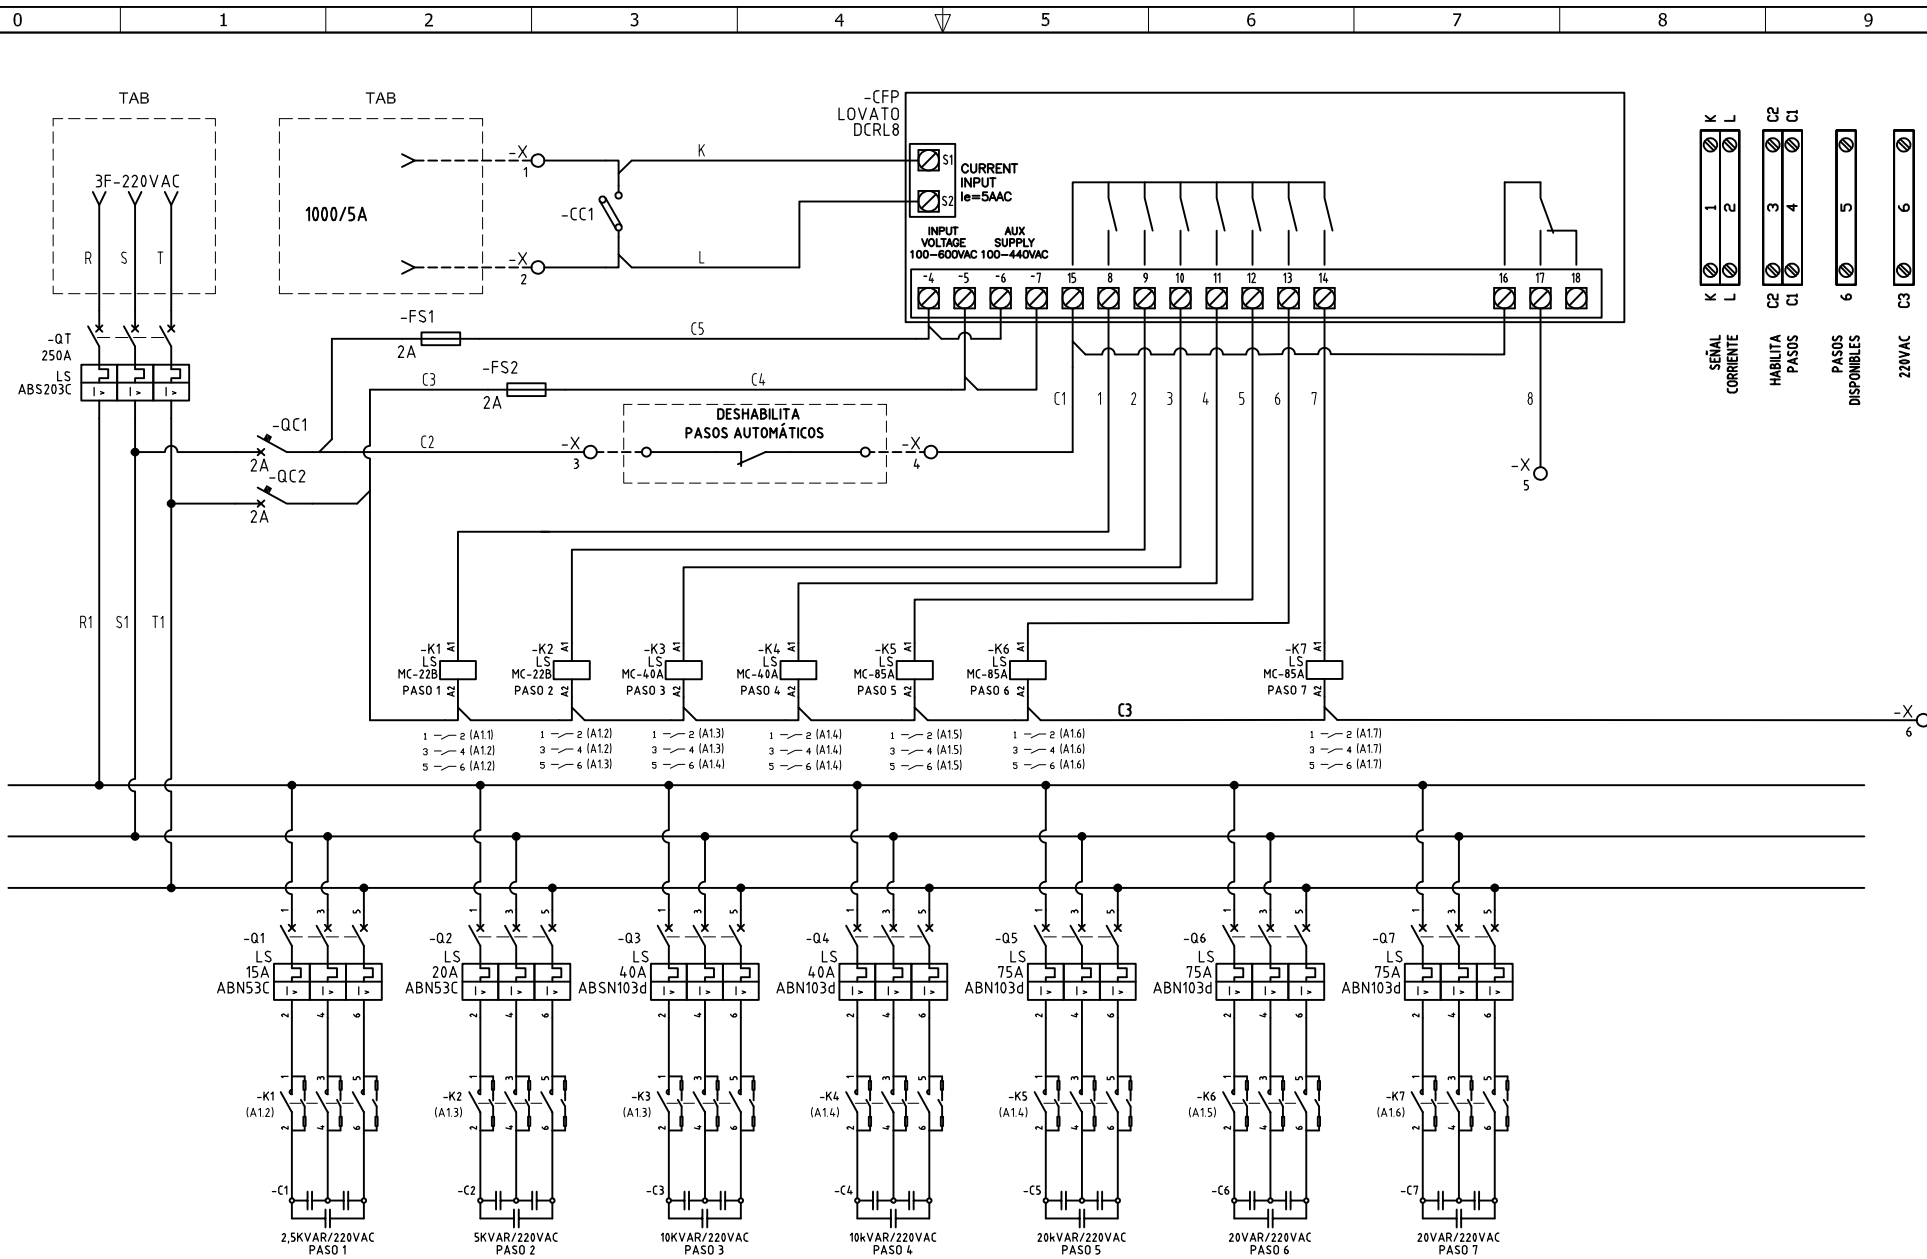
0 1 2 3 4 5 6 7 8 9

TAB

3F-220VAC

R S T

TAB

1000/5A

-X 1

-X 2

-CC1

K

L

-CFP LOVATO DCRL8

S1 S2 CURRENT INPUT Ie=5AAC

INPUT VOLTAGE 100-600VAC

AUX SUPPLY 100-440VAC

-4 -5 -6 -7 15 8 9 10 11 12 13 14 16 17 18

K L C2 C1

1 2 3 4 5 6

K L C2 C1 6 C3

SEÑAL CORRIENTE

HABILITA PASOS

PASOS DISPONIBLES

220VAC

-QT 250A LS ABS203C

-FS1 2A

C5

-FS2 2A

C3

C4

C1 1 2 3 4 5 6 7

8

-QC1 2A

-QC2 2A

C2

-X 3

DESHABILITA PASOS AUTOMÁTICOS

-X 4

-X 5

R1 S1 T1

-K1 LS MC-22B PASO 1 A1 A2

-K2 LS MC-22B PASO 2 A1 A2

-K3 LS MC-40A PASO 3 A1 A2

-K4 LS MC-40A PASO 4 A1 A2

-K5 LS MC-85A PASO 5 A1 A2

-K6 LS MC-85A PASO 6 A1 A2

-K7 LS MC-85A PASO 7 A1 A2

C3

-X 6

1 — 2 (A1.1) 3 — 4 (A1.2) 5 — 6 (A1.2)

1 — 2 (A1.2) 3 — 4 (A1.2) 5 — 6 (A1.3)

1 — 2 (A1.3) 3 — 4 (A1.3) 5 — 6 (A1.4)

1 — 2 (A1.4) 3 — 4 (A1.4) 5 — 6 (A1.4)

1 — 2 (A1.5) 3 — 4 (A1.5) 5 — 6 (A1.5)

1 — 2 (A1.6) 3 — 4 (A1.6) 5 — 6 (A1.6)

1 — 2 (A1.7) 3 — 4 (A1.7) 5 — 6 (A1.7)

-Q1 LS 15A ABN53C

-Q2 LS 20A ABN53C

-Q3 LS 40A ABSN103d

-Q4 LS 40A ABN103d

-Q5 LS 75A ABN103d

-Q6 LS 75A ABN103d

-Q7 LS 75A ABN103d

1 3 5 2 4 6

-K1 (A1.2)

-K2 (A1.3)

-K3 (A1.3)

-K4 (A1.4)

-K5 (A1.4)

-K6 (A1.5)

-K7 (A1.6)

-C1 2,5KVAR/220VAC PASO 1

-C2 5KVAR/220VAC PASO 2

-C3 10KVAR/220VAC PASO 3

-C4 10kVAR/220VAC PASO 4

-C5 20kVAR/220VAC PASO 5

-C6 20VAR/220VAC PASO 6

-C7 20VAR/220VAC PASO 7